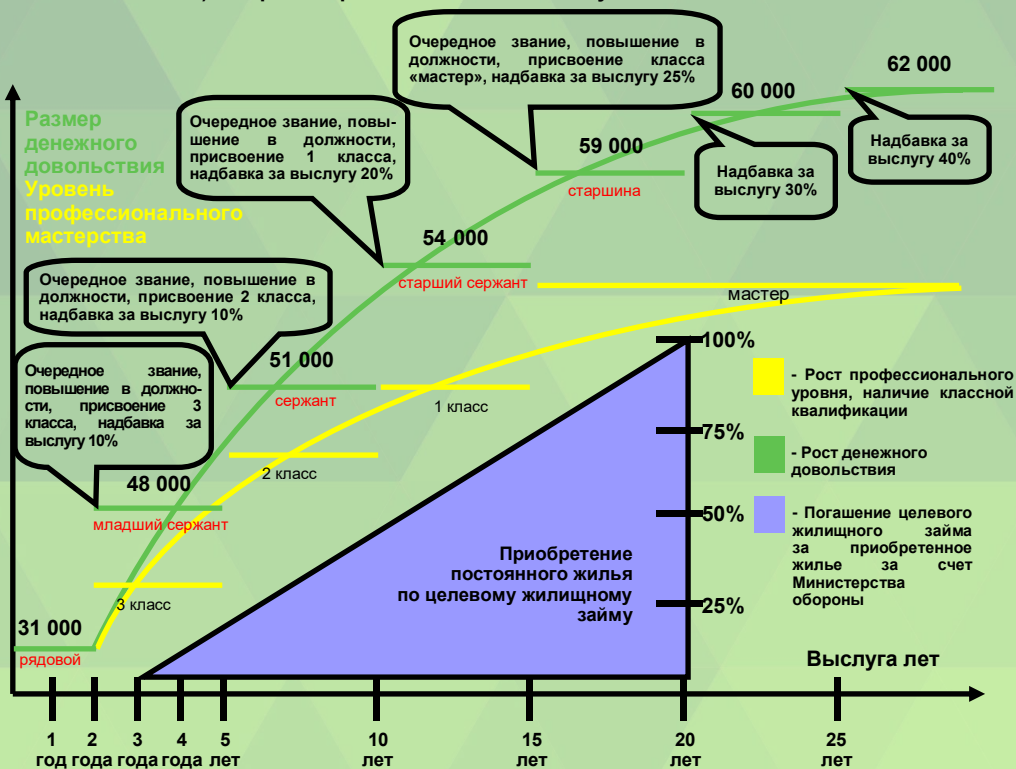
Размер денежного довольствия
Уровень профессионального мастерства

Очередное звание, повышение в должности, присвоение класса «мастер», надбавка за выслугу 25%

62 000

60 000

Очередное звание, повышение в должности, присвоение 1 класса, надбавка за выслугу 20%

59 000

Надбавка за выслугу 40%

Надбавка за выслугу 30%

старшина

54 000

старший сержант

Очередное звание, повышение в должности, присвоение 2 класса, надбавка за выслугу 10%

мастер

51 000

Очередное звание, повышение в должности, присвоение 3 класса, надбавка за выслугу 10%

сержант

1 класс

100%

- Рост профессионального уровня, наличие классной квалификации

75%

- Рост денежного довольствия

2 класс

48 000

младший сержант

50%

- Погашение целевого жилищного займа за приобретенное жилье за счет Министерства обороны

Приобретение постоянного жилья по целевому жилищному займу

3 класс

25%

31 000

рядовой

Выслуга лет

1 год
2 года
3 года
4 года
5 лет
10 лет
15 лет
20 лет
25 лет